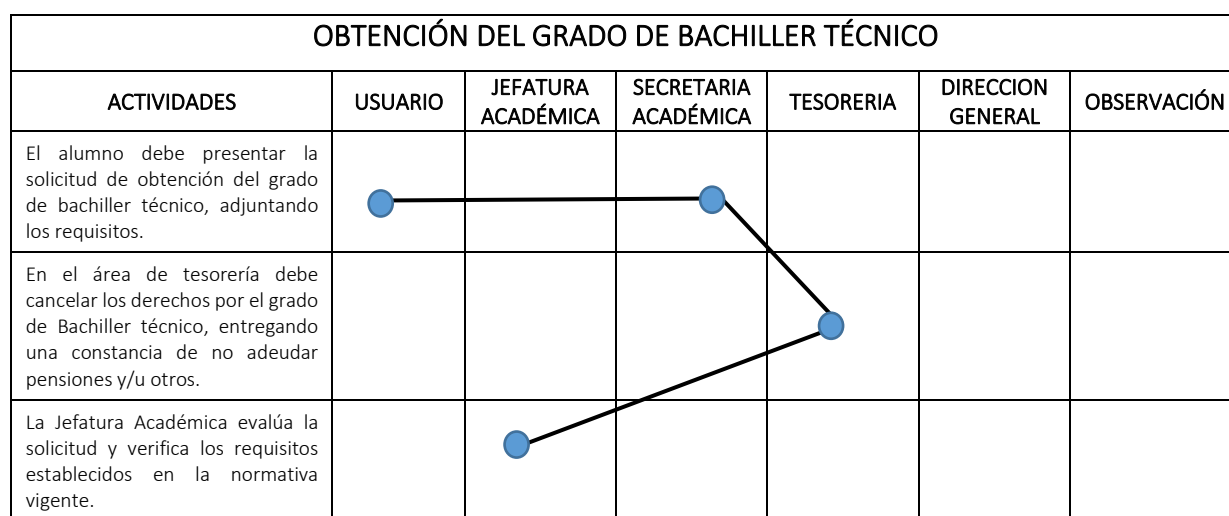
OBTENCIÓN DEL GRADO DE BACHILLER TÉCNICO

| ACTIVIDADES | USUARIO | JEFATURA ACADÉMICA | SECRETARIA ACADÉMICA | TESORERIA | DIRECCION GENERAL | OBSERVACIÓN |
|---|---|---|---|---|---|---|
| El alumno debe presentar la solicitud de obtención del grado de bachiller técnico, adjuntando los requisitos. | | | | | | |
| En el área de tesorería debe cancelar los derechos por el grado de Bachiller técnico, entregando una constancia de no adeudar pensiones y/u otros. | | | | | | |
| La Jefatura Académica evalúa la solicitud y verifica los requisitos establecidos en la normativa vigente. | | | | | | |